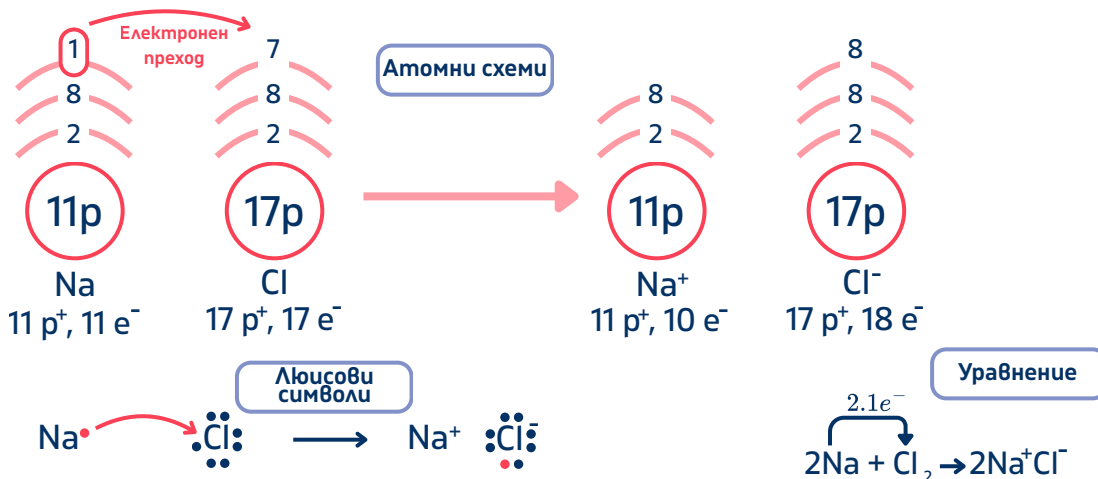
1

Електронен преход

7

8

2

8

2

11p

17p

Na

$11\ p^+, 11\ e^-$

Cl

$17\ p^+, 17\ e^-$

Атомни схеми

8

2

11p

$Na^+$

$11\ p^+, 10\ e^-$

8

8

2

17p

$Cl^-$

$17\ p^+, 18\ e^-$

Люисови символи

Na• → :Cl: ⟶ $Na^+$ $:Cl:^-$

Уравнение

$2.1e^-$

$2Na + Cl_2 \rightarrow 2Na^+Cl^-$